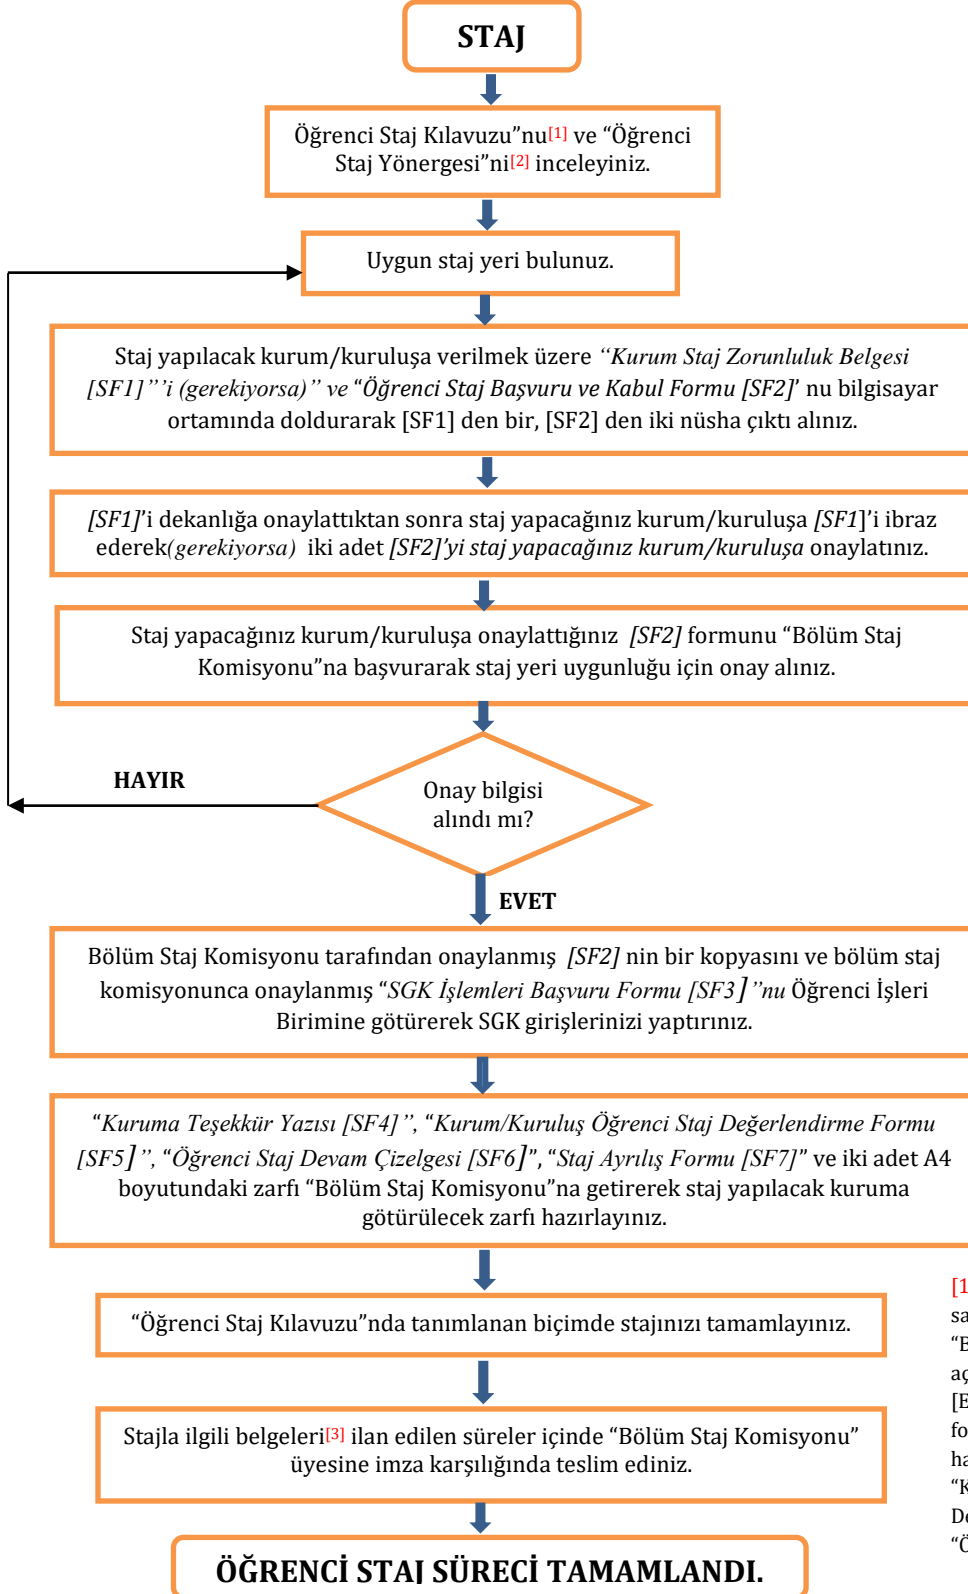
STAJ

Öğrenci Staj Kılavuzu"nu[1] ve "Öğrenci Staj Yönergesi"ni[2] inceleyiniz.

Uygun staj yeri bulunuz.

Staj yapılacak kurum/kuruluşa verilmek üzere "Kurum Staj Zorunluluk Belgesi [SF1]"'i (gerekiyorsa)" ve "Öğrenci Staj Başvuru ve Kabul Formu [SF2]' nu bilgisayar ortamında doldurarak [SF1] den bir, [SF2] den iki nüsha çıktı alınız.

[SF1]'i dekanlığa onaylattıktan sonra staj yapacağınız kurum/kuruluşa [SF1]'i ibraz ederek(gerekiyorsa) iki adet [SF2]'yi staj yapacağınız kurum/kuruluşa onaylatınız.

Staj yapacağınız kurum/kuruluşa onaylattığınız [SF2] formunu "Bölüm Staj Komisyonu"na başvurarak staj yeri uygunluğu için onay alınız.

HAYIR

Onay bilgisi alındı mı?

EVET

Bölüm Staj Komisyonu tarafından onaylanmış [SF2] nin bir kopyasını ve bölüm staj komisyonunca onaylanmış "SGK İşlemleri Başvuru Formu [SF3]"nu Öğrenci İşleri Birimine götürerek SGK girişlerinizi yaptırınız.

"Kuruma Teşekkür Yazısı [SF4]", "Kurum/Kuruluş Öğrenci Staj Değerlendirme Formu [SF5]", "Öğrenci Staj Devam Çizelgesi [SF6]", "Staj Ayrılış Formu [SF7]" ve iki adet A4 boyutundaki zarfı "Bölüm Staj Komisyonu"na getirerek staj yapılacak kuruma götürülecek zarfı hazırlayınız.

"Öğrenci Staj Kılavuzu"nda tanımlanan biçimde stajınızı tamamlayınız.

Stajla ilgili belgeleri[3] ilan edilen süreler içinde "Bölüm Staj Komisyonu" üyesine imza karşılığında teslim ediniz.

ÖĞRENCİ STAJ SÜRECİ TAMAMLANDI.

[1 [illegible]
sa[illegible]
"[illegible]
aç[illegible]
[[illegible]
fo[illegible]
ha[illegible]
"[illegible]
De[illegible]
"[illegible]